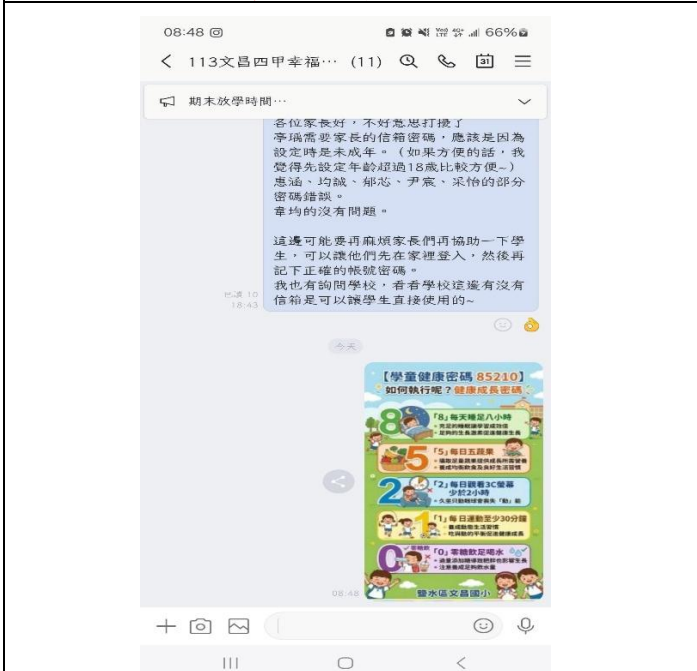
08:48 ◎
66%

< 113文昌四甲幸福… (11)

期末放學時間…

各位家長好，不好意思打擾了
亭瑀需要家長的信箱密碼，應該是因為設定時是未成年。（如果方便的話，我覺得先設定年齡超過18歲比較方便~）
惠涵、均誠、郁芯、尹宸、采怡的部分密碼錯誤。
韋均的沒有問題。

這邊可能要再麻煩家長們再協助一下學生，可以讓他們先在家裡登入，然後再記下正確的帳號密碼。
我也有詢問學校，看看學校這邊有沒有信箱是可以讓學生直接使用的~

已讀 10
18:43

今天

【學童健康密碼 85210】
如何執行呢？健康成長密碼

「8」每天睡足八小時
「5」每日五蔬果
「2」每日觀看3C螢幕少於2小時
「1」每日運動至少30分鐘
「0」零糖飲足喝水

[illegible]文昌國小

08:48